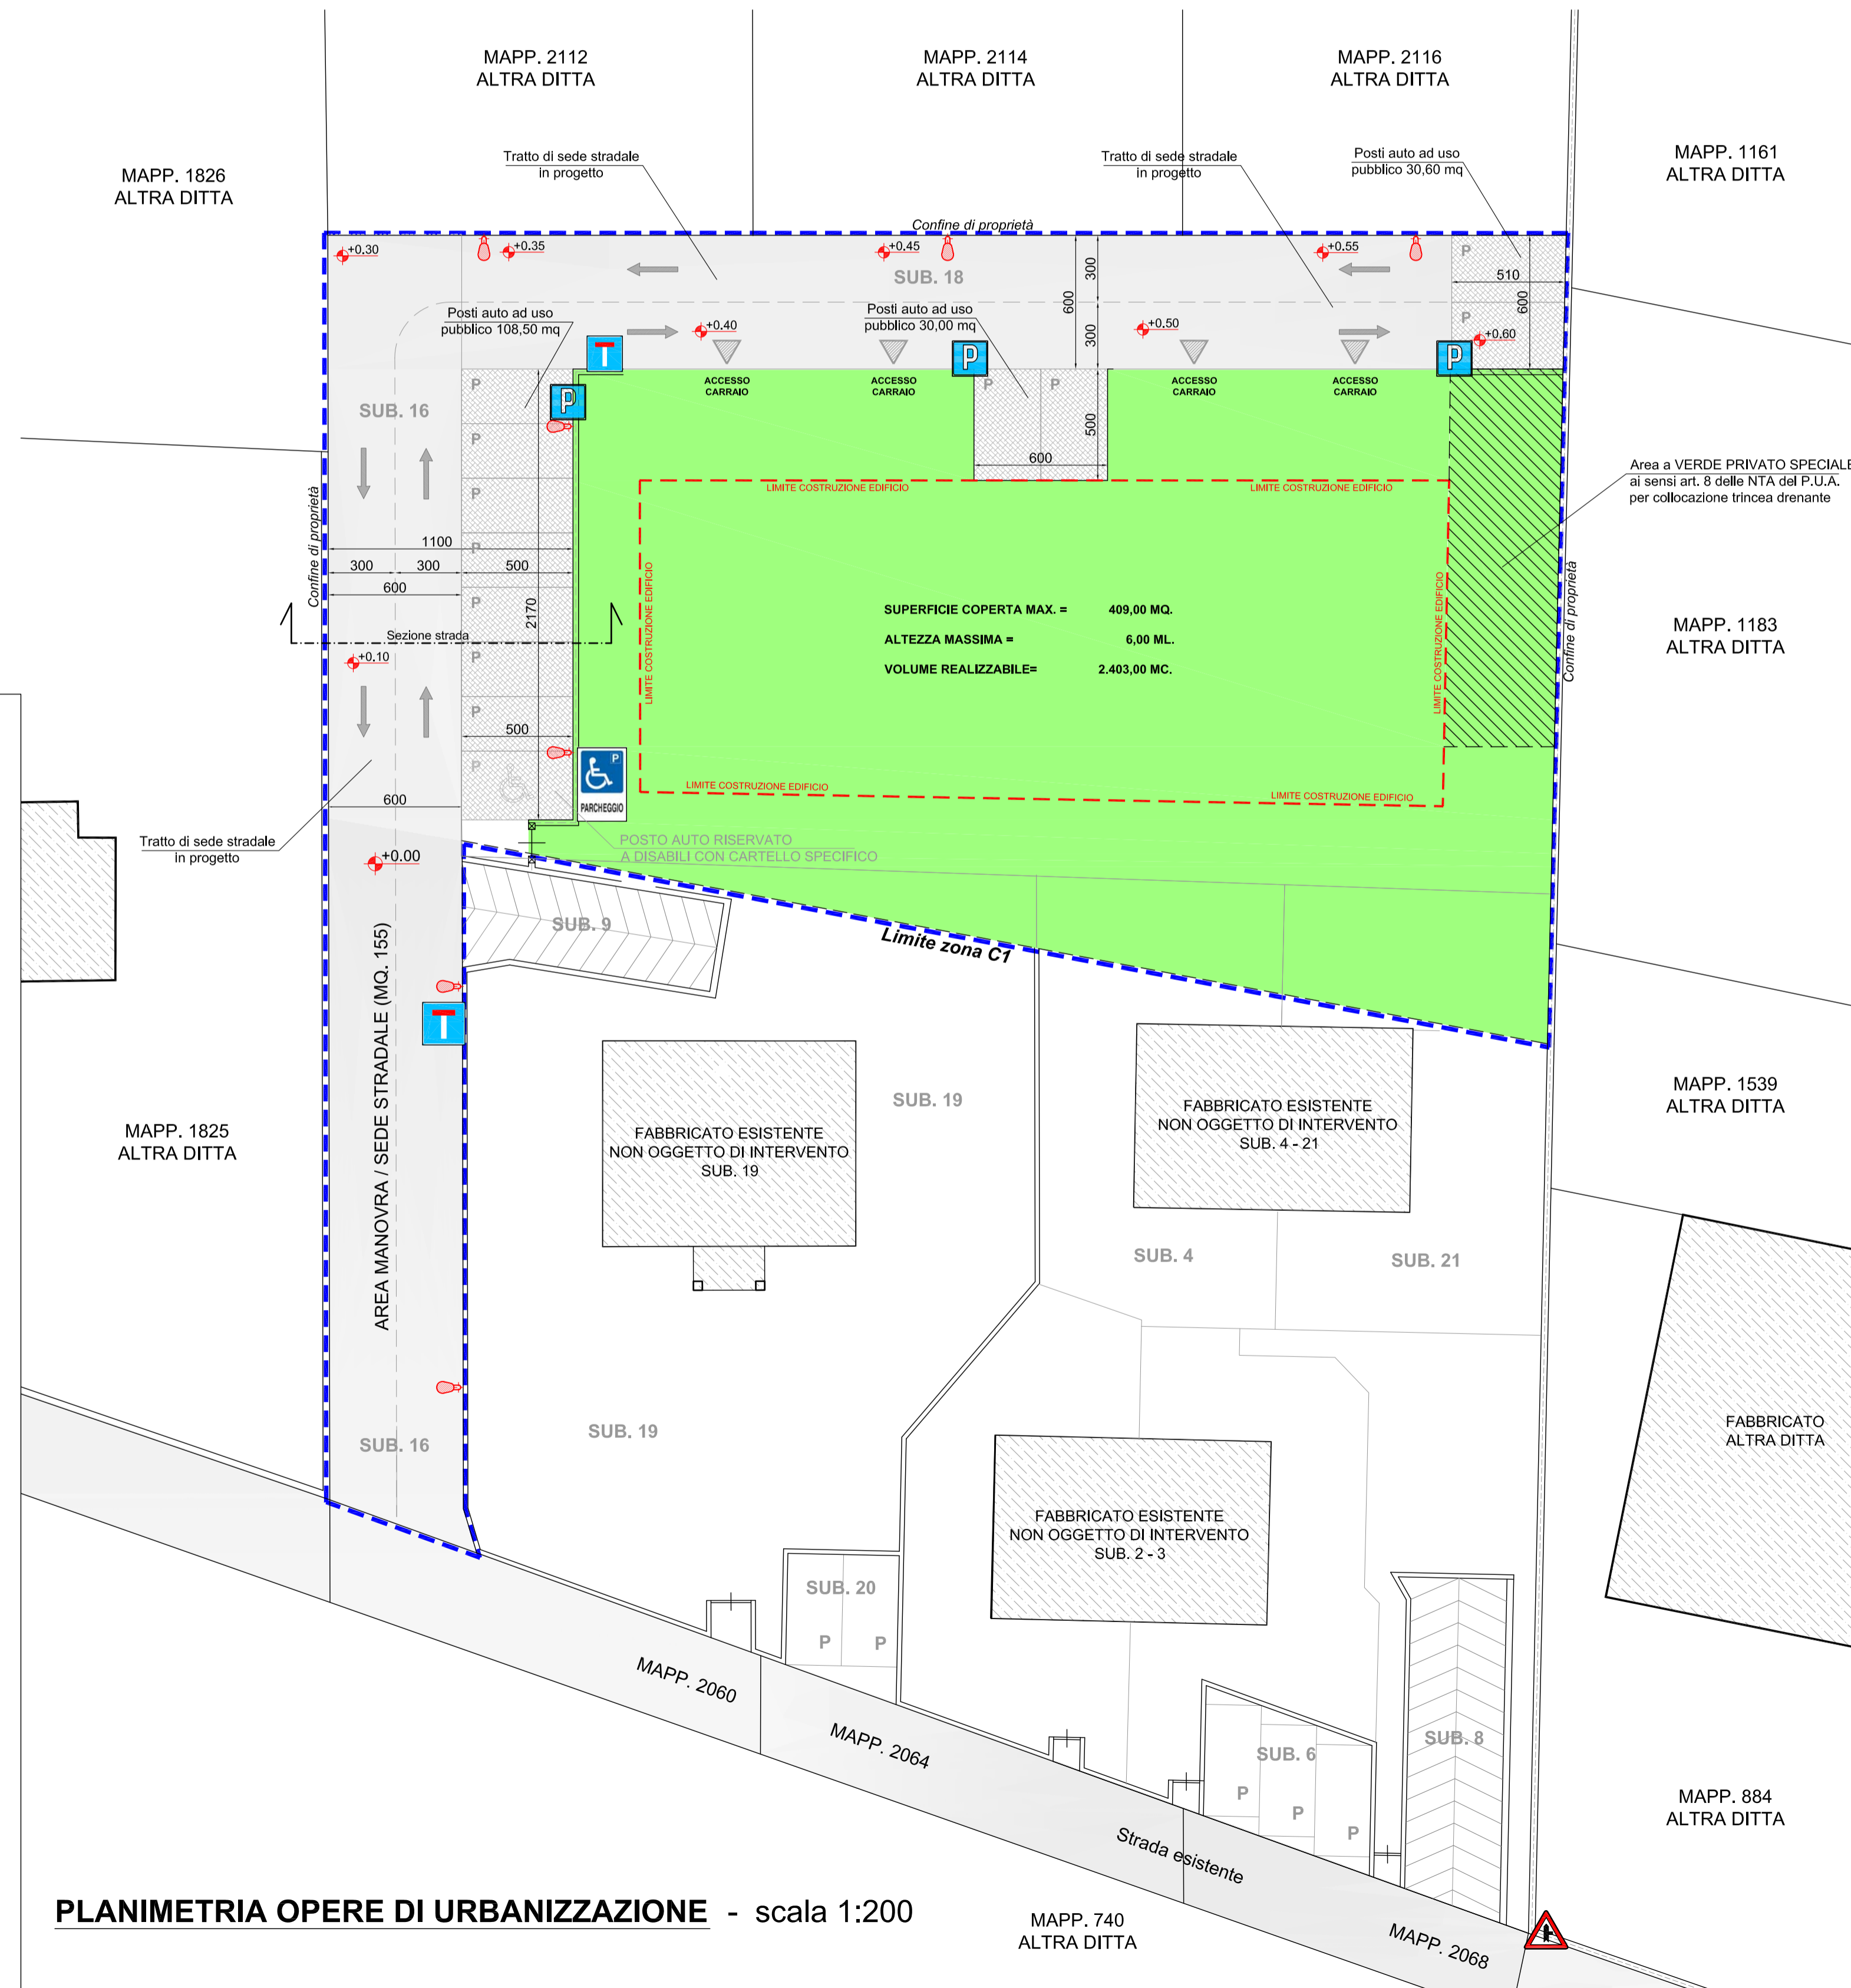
MAPP. 2112
ALTRA DITTA

MAPP. 2114
ALTRA DITTA

MAPP. 2116
ALTRA DITTA

MAPP. 1826
ALTRA DITTA

MAPP. 1161
ALTRA DITTA

Tratto di sede stradale in progetto

Tratto di sede stradale in progetto

Posti auto ad uso pubblico 30,60 mq

Confine di proprietà

+0,30
+0,35
+0,45
+0,55
SUB. 18
510
600
300
600
300
P
P
+0,60
Posti auto ad uso pubblico 108,50 mq
Posti auto ad uso pubblico 30,00 mq
+0,40
+0,50
ACCESSO CARRAIO
ACCESSO CARRAIO
ACCESSO CARRAIO
ACCESSO CARRAIO
P
P
500
600
SUB. 16
P
P
P
P
P
P
P
P
LIMITE COSTRUZIONE EDIFICIO
LIMITE COSTRUZIONE EDIFICIO
Area a VERDE PRIVATO SPECIALE ai sensi art. 8 delle NTA del P.U.A. per collocazione trincea drenante
Confine di proprietà
1100
300
300
500
600
2170
LIMITE COSTRUZIONE EDIFICIO
LIMITE COSTRUZIONE EDIFICIO
SUPERFICIE COPERTA MAX. = 409,00 MQ.
ALTEZZA MASSIMA = 6,00 ML.
VOLUME REALIZZABILE= 2.403,00 MC.
Confine di proprietà
MAPP. 1183
ALTRA DITTA
Sezione strada
+0,10
500
600
PARCHEGGIO
LIMITE COSTRUZIONE EDIFICIO
LIMITE COSTRUZIONE EDIFICIO
Tratto di sede stradale in progetto
POSTO AUTO RISERVATO A DISABILI CON CARTELLO SPECIFICO
+0.00
SUB. 9
Limite zona C1
AREA MANOVRA / SEDE STRADALE (MQ. 155)
SUB. 19
MAPP. 1539
ALTRA DITTA
FABBRICATO ESISTENTE NON OGGETTO DI INTERVENTO SUB. 19
FABBRICATO ESISTENTE NON OGGETTO DI INTERVENTO SUB. 4 - 21
MAPP. 1825
ALTRA DITTA
SUB. 4
SUB. 21
FABBRICATO ALTRA DITTA
SUB. 16
SUB. 19
FABBRICATO ESISTENTE NON OGGETTO DI INTERVENTO SUB. 2 - 3
SUB. 20
P
P
MAPP. 2060
MAPP. 2064
SUB. 6
P
P
P
SUB. 8
MAPP. 884
ALTRA DITTA
Strada esistente
PLANIMETRIA OPERE DI URBANIZZAZIONE - scala 1:200
MAPP. 740
ALTRA DITTA
MAPP. 2068